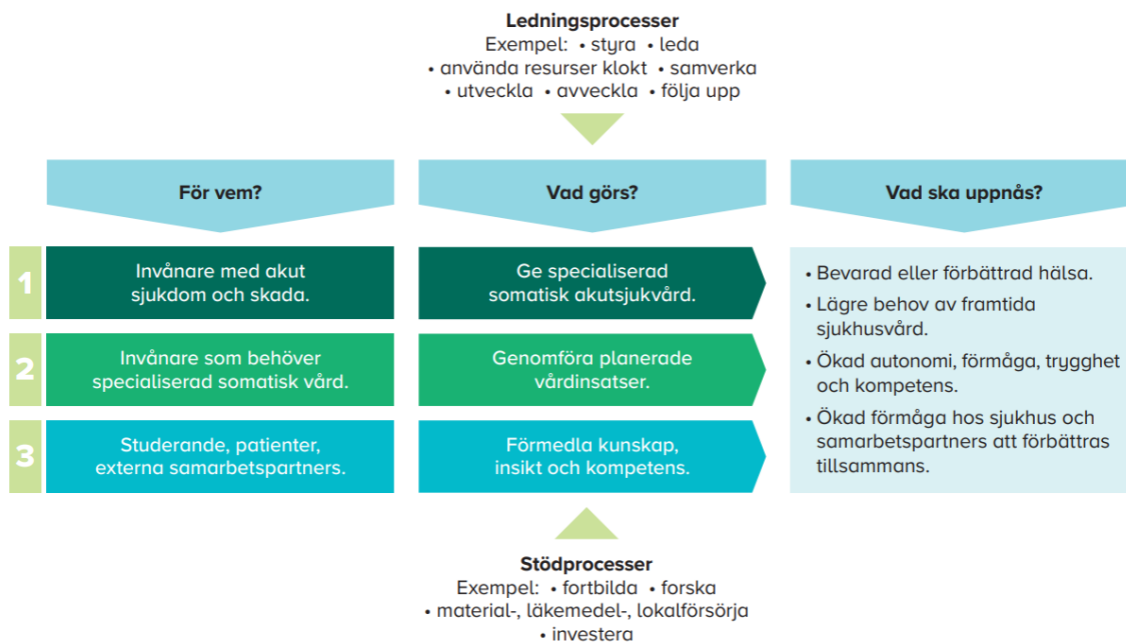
**Ledningsprocesser**
Exempel: • styra • leda
• använda resurser klokt • samverka
• utveckla • avveckla • följa upp

| | För vem? | Vad görs? | Vad ska uppnås? |
|---|---|---|---|
| 1 | Invånare med akut sjukdom och skada. | Ge specialiserad somatisk akutsjukvård. | • Bevarad eller förbättrad hälsa. • Lägre behov av framtida sjukhusvård. • Ökad autonomi, förmåga, trygghet och kompetens. • Ökad förmåga hos sjukhus och samarbetspartners att förbättras tillsammans. |
| 2 | Invånare som behöver specialiserad somatisk vård. | Genomföra planerade vårdinsatser. | |
| 3 | Studerande, patienter, externa samarbetspartners. | Förmedla kunskap, insikt och kompetens. | |

**Stödprocesser**
Exempel: • fortbilda • forska
• material-, läkemedel-, lokalförsörja
• investera